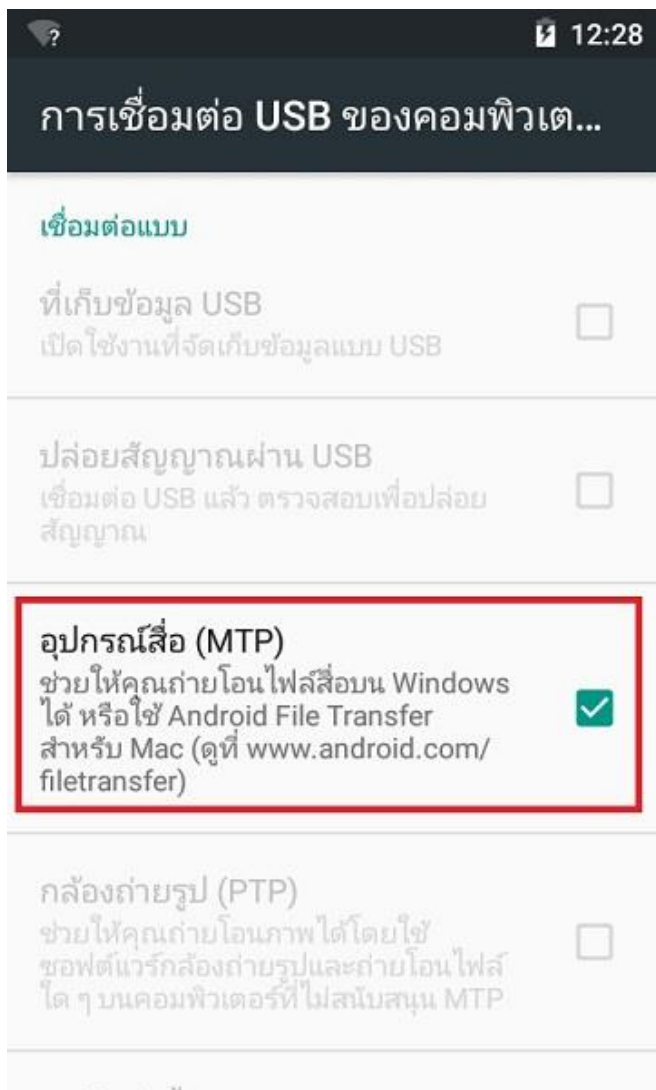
12:28

การเชื่อมต่อ USB ของคอมพิวเต...

เชื่อมต่อแบบ

ที่เก็บข้อมูล USB
เปิดใช้งานที่จัดเก็บข้อมูลแบบ USB

ปล่อยสัญญาณผ่าน USB
เชื่อมต่อ USB แล้ว ตรวจสอบเพื่อปล่อยสัญญาณ

อุปกรณ์สื่อ (MTP)
ช่วยให้คุณถ่ายโอนไฟล์สื่อบน Windows ได้ หรือใช้ Android File Transfer สำหรับ Mac (ดูที่ www.android.com/filetransfer)

กล้องถ่ายรูป (PTP)
ช่วยให้คุณถ่ายโอนภาพได้โดยใช้ซอฟต์แวร์กล้องถ่ายรูปและถ่ายโอนไฟล์ใด ๆ บนคอมพิวเตอร์ที่ไม่สนับสนุน MTP